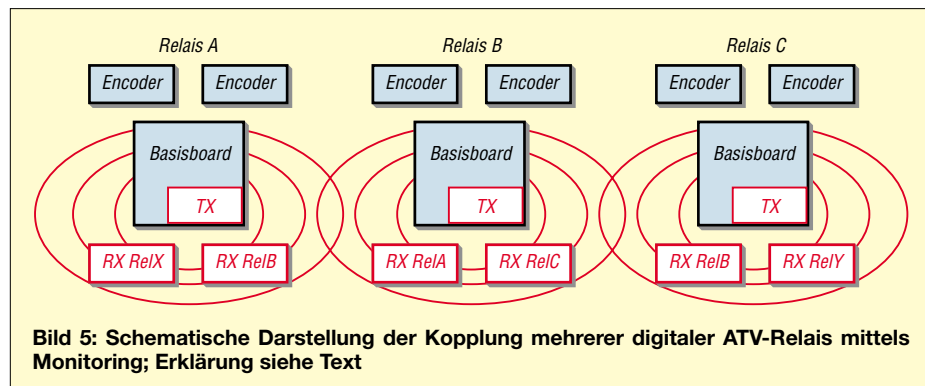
Relais A

Encoder Encoder

Basisboard

TX

RX RelX RX RelB

Relais B

Encoder Encoder

Basisboard

TX

RX RelA RX RelC

Relais C

Encoder Encoder

Basisboard

TX

RX RelB RX RelY

Bild 5: Schematische Darstellung der Kopplung mehrerer digitaler ATV-Relais mittels Monitoring; Erklärung siehe Text